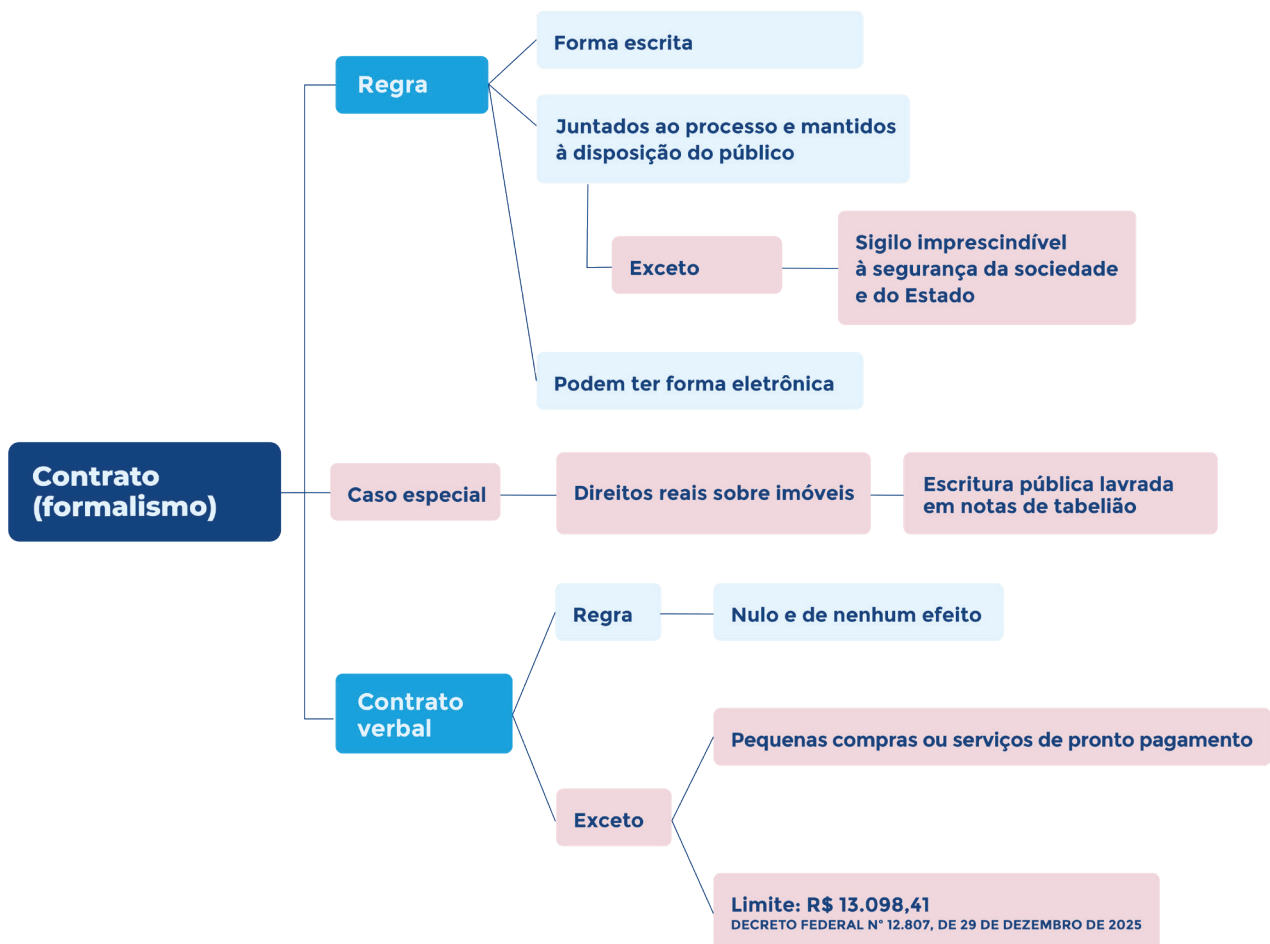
Contrato (formalismo)

Regra

Forma escrita

Juntados ao processo e mantidos à disposição do público

Exceto

Sigilo imprescindível à segurança da sociedade e do Estado

Podem ter forma eletrônica

Caso especial

Direitos reais sobre imóveis

Escritura pública lavrada em notas de tabelião

Contrato verbal

Regra

Nulo e de nenhum efeito

Exceto

Pequenas compras ou serviços de pronto pagamento

Limite: R$ 13.098,41
DECRETO FEDERAL Nº 12.807, DE 29 DE DEZEMBRO DE 2025